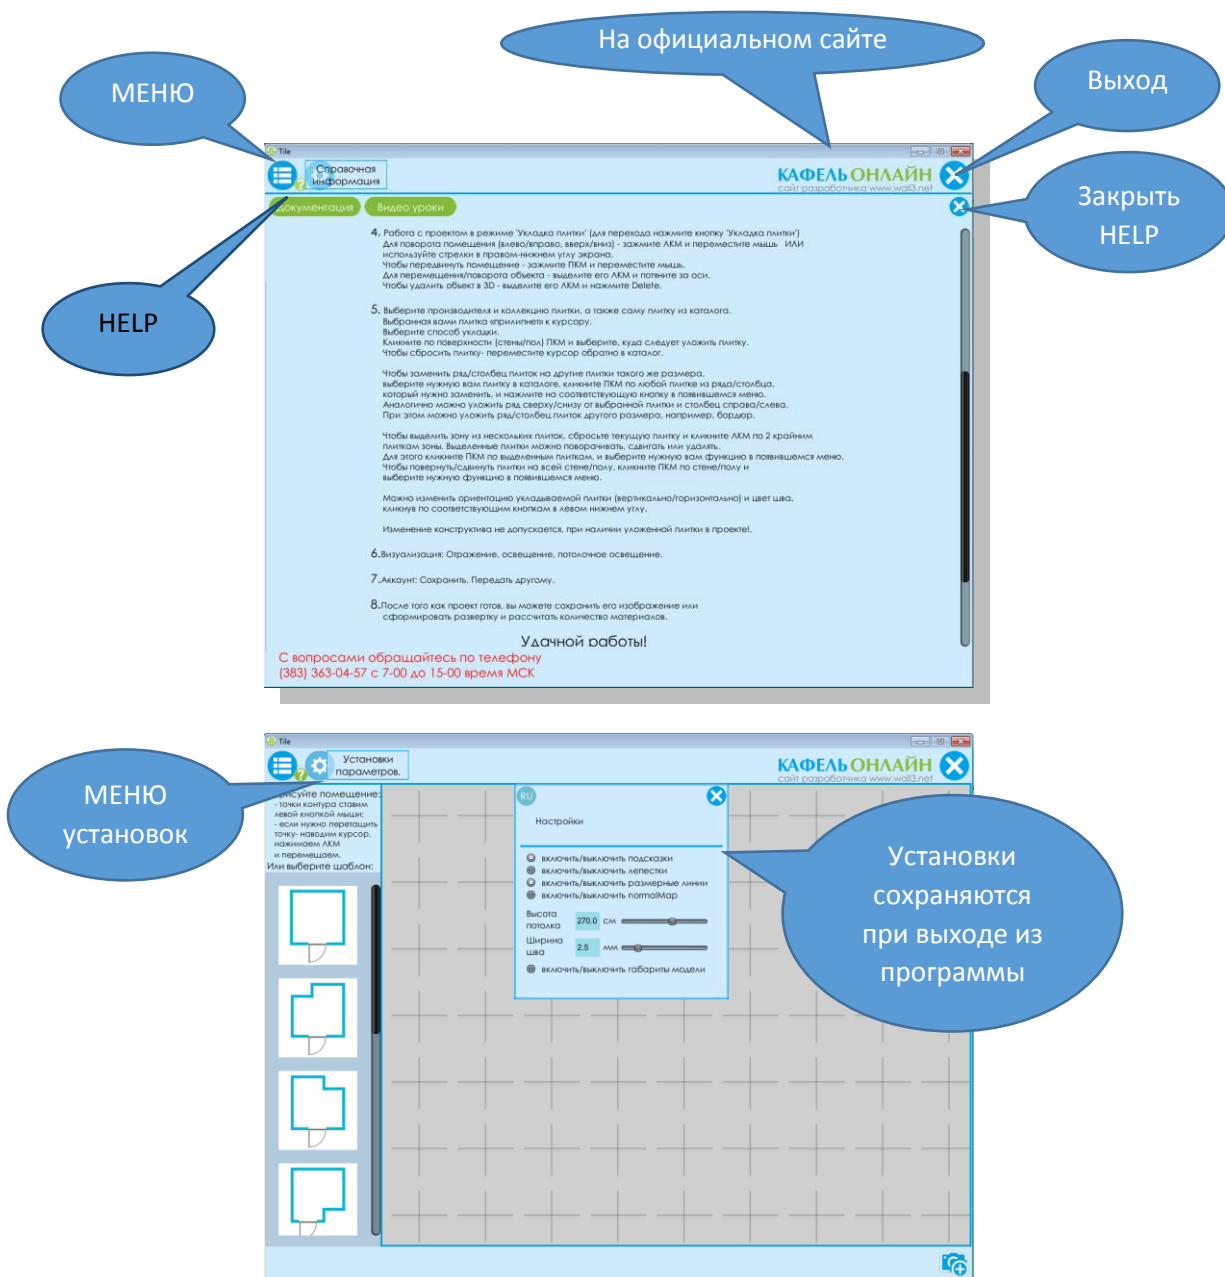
На официальном сайте

МЕНЮ

Выход

Закрыть HELP

HELP

Tile

Справочная информация

КАФЕЛЬ ОНЛАЙН
сайт разработчика www.wall3.net

Документация

Видео уроки

4. Работа с проектом в режиме 'Укладка плитки' (для перехода нажмите кнопку 'Укладка плитки')
Для поворота помещения (влево/вправо, вверх/вниз) - зажмите ЛКМ и переместите мышь ИЛИ используйте стрелки в правом-нижнем углу экрана.
Чтобы передвинуть помещение - зажмите ПКМ и переместите мышь.
Для перемещения/поворота объекта - выделите его ЛКМ и потяните за оси.
Чтобы удалить объект в 3D - выделите его ЛКМ и нажмите Delete.

5. Выберите производителя и коллекцию плитки, а также саму плитку из каталога.
Выбранная вами плитка «прилипнет» к курсору.
Выберите способ укладки.
Кликните по поверхности (стены/пол) ПКМ и выберите, куда следует уложить плитку.
Чтобы сбросить плитку- переместите курсор обратно в каталог.

Чтобы заменить ряд/столбец плиток на другие плитки такого же размера, выберите нужную вам плитку в каталоге, кликните ПКМ по любой плитке из ряда/столбца, который нужно заменить, и нажмите на соответствующую кнопку в появившемся меню.
Аналогично можно уложить ряд сверху/снизу от выбранной плитки и столбец справа/слева.
При этом можно уложить ряд/столбец плиток другого размера, например, бордюр.

Чтобы выделить зону из нескольких плиток, сбросьте текущую плитку и кликните ЛКМ по 2 крайним плиткам зоны. Выделенные плитки можно поворачивать, сдвигать или удалять.
Для этого кликните ПКМ по выделенным плиткам, и выберите нужную вам функцию в появившемся меню.
Чтобы повернуть/сдвинуть плитки на всей стене/полу, кликните ПКМ по стене/полу и выберите нужную функцию в появившемся меню.

Можно изменить ориентацию укладываемой плитки (вертикально/горизонтально) и цвет шва, кликнув по соответствующим кнопкам в левом нижнем углу.

Изменение конструктива не допускается, при наличии уложенной плитки в проекте!.

6.Визуализация: Отражение, освещение, потолочное освещение.

7.Аккаунт: Сохранить. Передать другому.

8.После того как проект готов, вы можете сохранить его изображение или сформировать развертку и рассчитать количество материалов.

Удачной работы!

С вопросами обращайтесь по телефону
(383) 363-04-57 с 7-00 до 15-00 время МСК

Tile

Установки параметров.

КАФЕЛЬ ОНЛАЙН
сайт разработчика www.wall3.net

МЕНЮ установок

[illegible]суйте помещение:
- точки контура ставим левой кнопкой мыши;
- если нужно перетащить точку- наводим курсор, нажимаем ЛКМ и перемещаем.
Или выберите шаблон:

RU

Настройки

включить/выключить подсказки
включить/выключить лепестки
включить/выключить размерные линии
включить/выключить normalMap
Высота потолка 270.0 СМ
Ширина шва 2.5 ММ
включить/выключить габариты модели

Установки сохраняются при выходе из программы